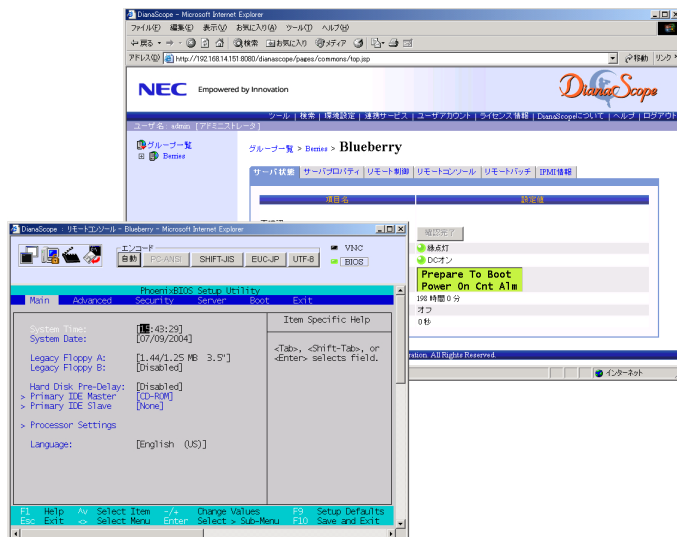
DianaScope - Microsoft Internet Explorer

ファイル(F) 編集(E) 表示(V) お気に入り(A) ツール(T) ヘルプ(H)

← 戻る → ⊗ ⌂ 検索 お気に入り メディア

アドレス(D) http://192.168.14.151:8080/dianascope/pages/commons/top.jsp

移動 リンク

NEC Empowered by Innovation

DianaScope

ツール | 検索 | 環境設定 | 連携サービス | ユーザアカウント | ライセンス情報 | DianaScopeについて | ヘルプ | ログアウト

ユーザ名 admin [アドミニストレータ]

グループ一覧
Berries

グループ一覧 > Berries > Blueberry

サーバ状態 | サーバプロパティ | リモート制御 | リモートコンソール | リモートバッチ | IPMI情報

項目名 | 設定値

確認完了

緑点灯

DCオン

Prepare To Boot
Power On Cnt Alm

198 時間 0 分

オフ

0 秒

ration. All Rights Reserved.

インターネット

DianaScope : リモートコンソール - Blueberry - Microsoft Internet Explorer

エンコード
自動 PC-ANSI SHIFT-JIS EUC-JP UTF-8

VNC
BIOS

PhoenixBIOS Setup Utility
Main Advanced Security Server Boot Exit

System Time: [15:43:29]
System Date: [07/09/2004]

Legacy Floppy A: [1.44/1.25 MB 3.5"]
Legacy Floppy B: [Disabled]

Hard Disk Pre-Delay: [Disabled]
> Primary IDE Master [CD-ROM]
> Primary IDE Slave [None]

> Processor Settings

Language: [English (US)]

Item Specific Help

<Tab>, <Shift-Tab>, or <Enter> selects field.

F1 Help ↑↓ Select Item -/+ Change Values F9 Setup Defaults
Esc Exit ↔ Select Menu Enter Select > Sub-Menu F10 Save and Exit